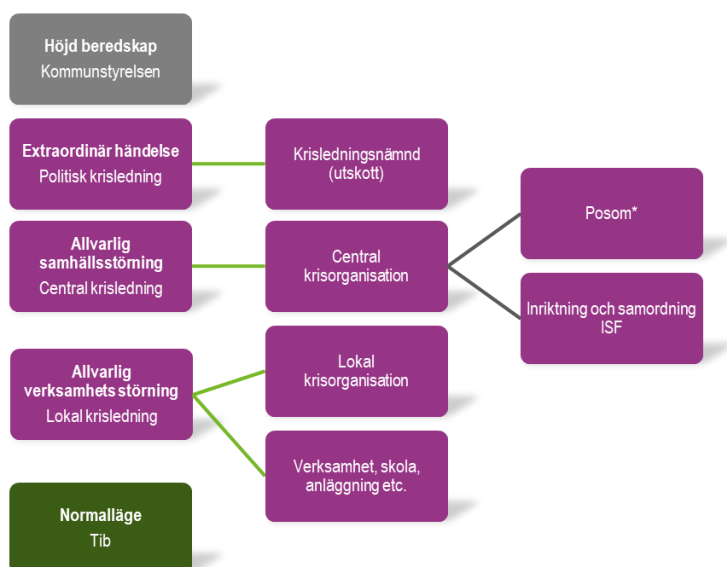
Höjd beredskap
Kommunstyrelsen

Extraordinär händelse
Politisk krisledning

Krisledningsnämnd (utskott)

Allvarlig samhällsstörning
Central krisledning

Central krisorganisation

Posom*

Inriktning och samordning ISF

Allvarlig verksamhets störning
Lokal krisledning

Lokal krisorganisation

Verksamhet, skola, anläggning etc.

Normalläge
Tib